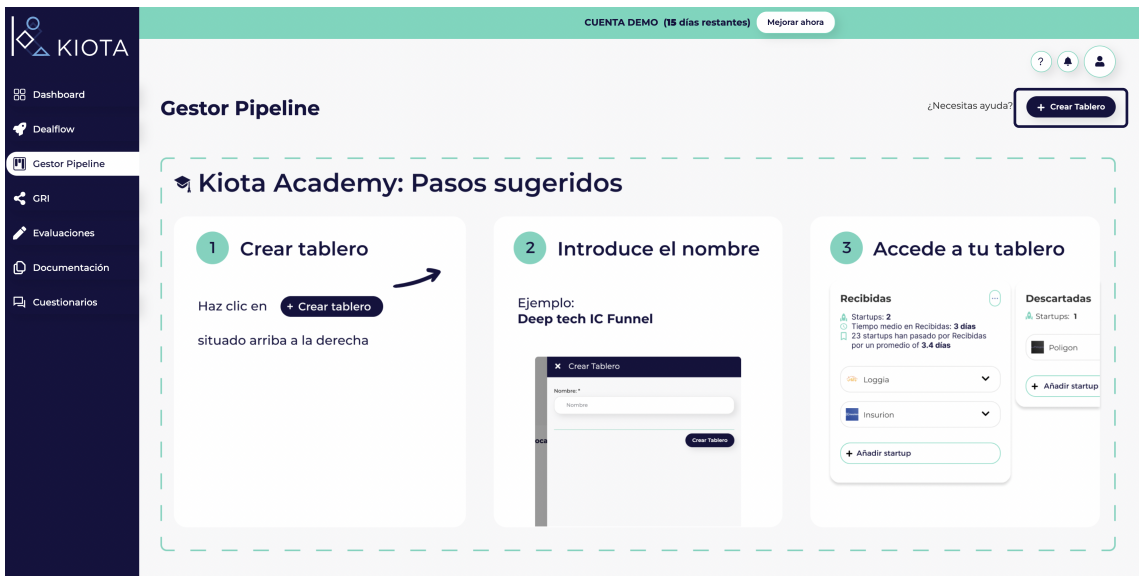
KIOTA

Dashboard
Dealflow
Gestor Pipeline
GRI
Evaluaciones
Documentación
Cuestionarios

CUENTA DEMO (15 días restantes) Mejorar ahora

?

Gestor Pipeline

¿Necesitas ayuda? + Crear Tablero

Kiota Academy: Pasos sugeridos

1 Crear tablero

Haz clic en + Crear tablero situado arriba a la derecha

2 Introduce el nombre

Ejemplo:
Deep tech IC Funnel

× Crear Tablero
Nombre: *
Nombre
oca
Crear Tablero

3 Accede a tu tablero

Recibidas
Startups: 2
Tiempo medio en Recibidas: 3 días
23 startups han pasado por Recibidas por un promedio of 3.4 días

Loggia
Insurion
+ Añadir startup

Descartadas
Startups: 1
Poligon
+ Añadir startup